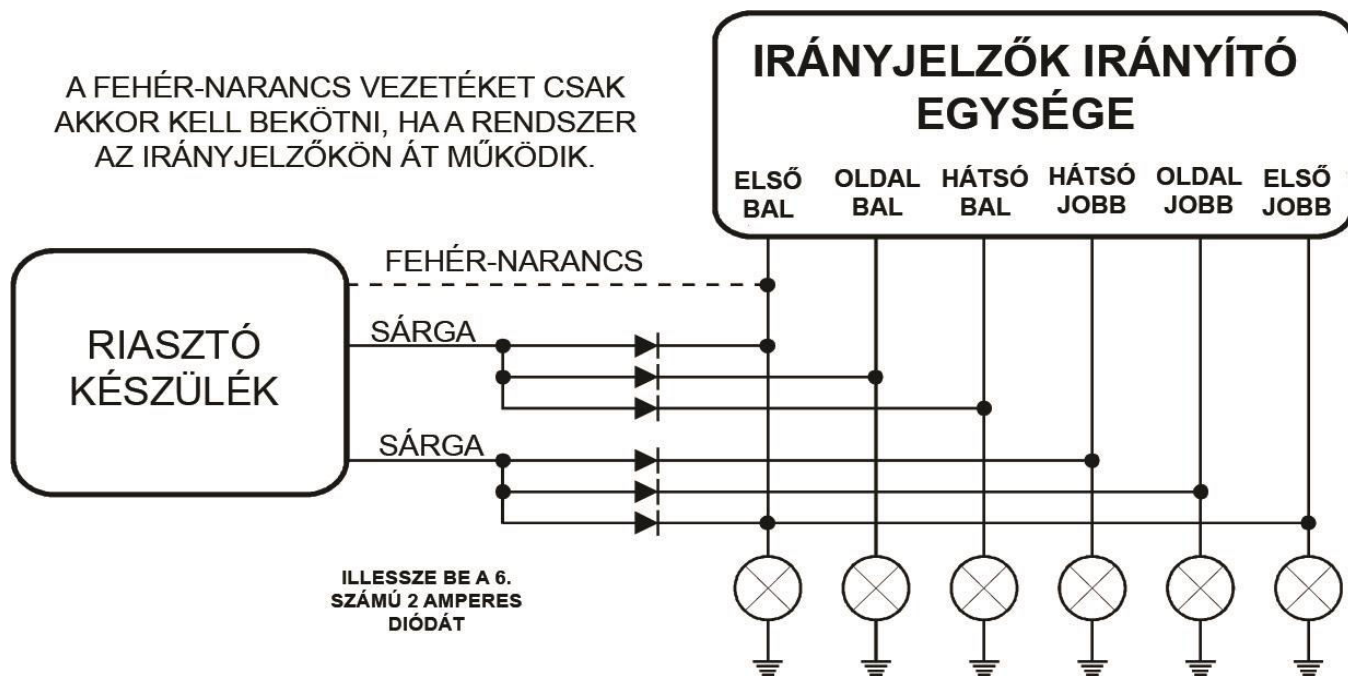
A FEHÉR-NARANCS VEZETÉKET CSAK AKKOR KELL BEKÖTNI, HA A RENDSZER AZ IRÁNYJELZŐKÖN ÁT MŰKÖDIK.

IRÁNYJELZŐK IRÁNYÍTÓ EGYSÉGE

ELSŐ BAL
OLDAL BAL
HÁTSÓ BAL
HÁTSÓ JOBB
OLDAL JOBB
ELSŐ JOBB

FEHÉR-NARANCS

RIASZTÓ KÉSZÜLÉK

SÁRGA

SÁRGA

ILLESSZE BE A 6. SZÁMÚ 2 AMPERES DIÓDÁT